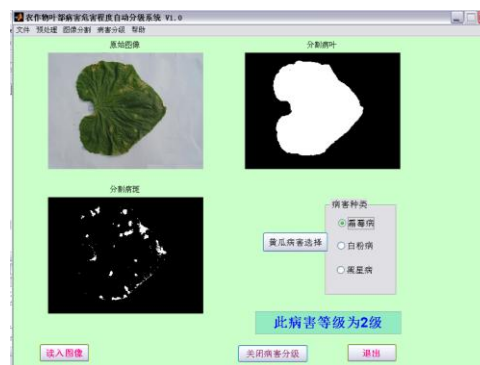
农作物叶部病害危害程度自动分级系统 V1.0

文件 预处理 图像分割 病害分级 帮助

原始图像

分割病叶

分割病斑

病害种类

黄瓜病害选择

霜霉病

白粉病

黑星病

此病害等级为2级

读入图像

关闭病害分级

退出